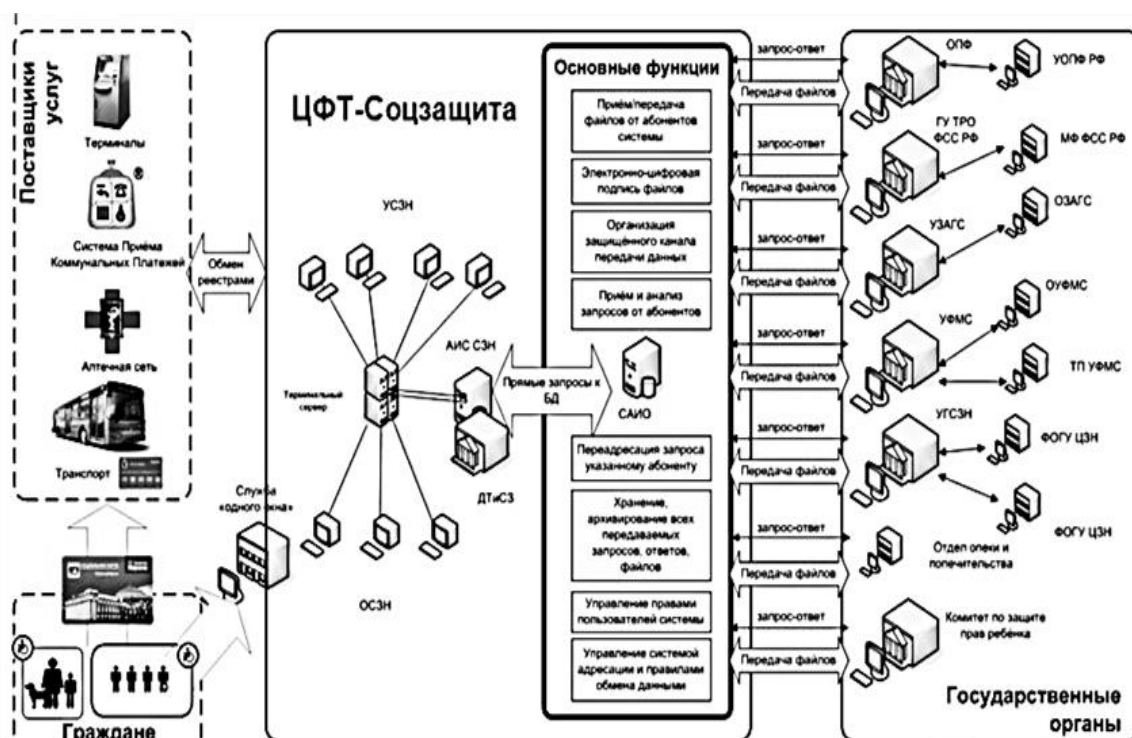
Поставщики услуг

Терминалы

Система Приёма Коммунальных Платежей

Аптечная сеть

Транспорт

Граждане

ЦФТ-Соцзащита

Обмен реестрами

УСЗН

Терминальный сервер

АИС СЗН

ДТиСЗ

Служба «одного окна»

ОСЗН

Прямые запросы к БД

САИО

Основные функции

Приём/передача файлов от абонентов системы

Электронно-цифровая подпись файлов

Организация защищённого канала передачи данных

Приём и анализ запросов от абонентов

Переадресация запроса указанному абоненту

Хранение, архивирование всех передаваемых запросов, ответов, файлов

Управление правами пользователей системы

Управление системой адресации и правилами обмена данными

запрос-ответ

Передача файлов

запрос-ответ

Передача файлов

запрос-ответ

Передача файлов

запрос-ответ

Передача файлов

запрос-ответ

Передача файлов

запрос-ответ

Передача файлов

запрос-ответ

Передача файлов

ОПФ

УОПФ РФ

ГУ ТРО ФСС РФ

МФ ФСС РФ

УЗАГС

ОЗАГС

УФМС

ОУФМС

ТП УФМС

УГСЗН

ФОГУ ЦЗН

ФОГУ ЦЗН

Отдел опеки и попечительства

Комитет по защите прав ребёнка

Государственные органы